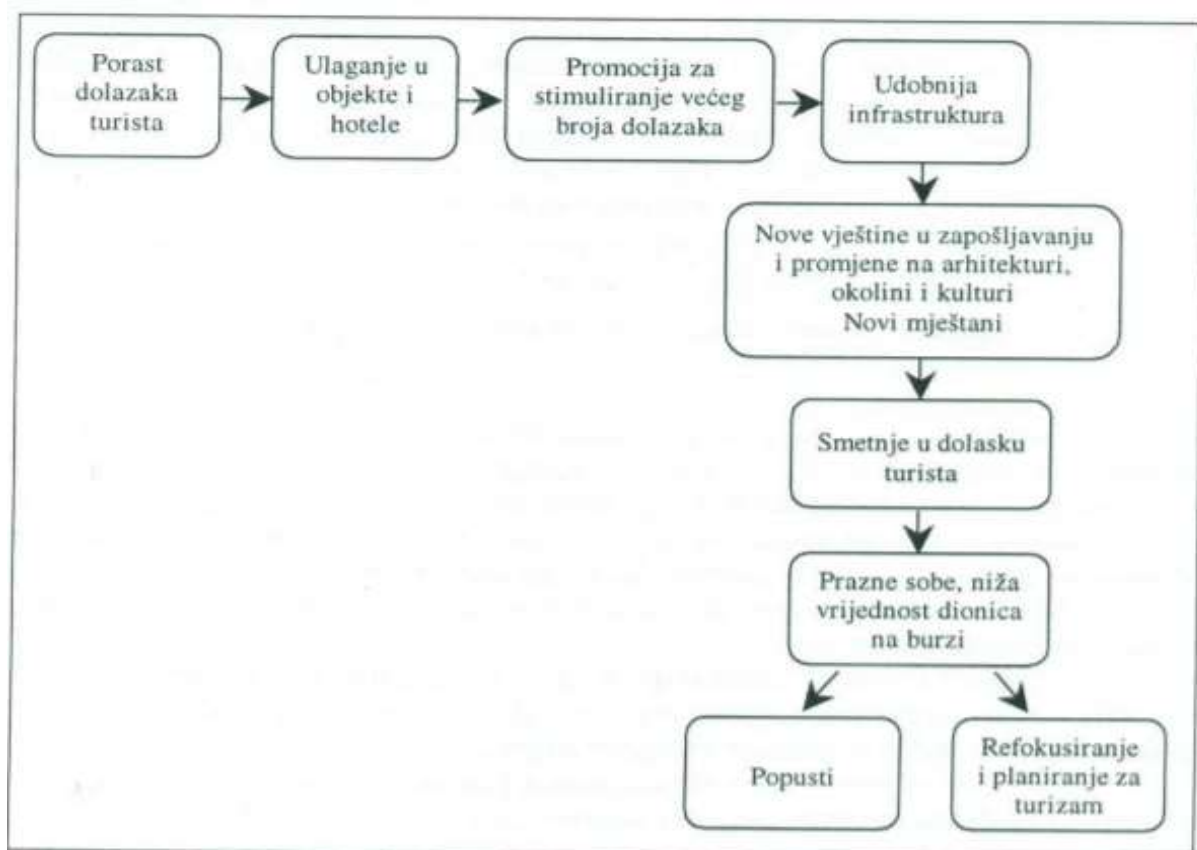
Porast dolazaka turista

Ulaganje u objekte i hotele

Promocija za stimuliranje većeg broja dolazaka

Udobnija infrastruktura

Nove vještine u zapošljavanju i promjene na arhitekturi, okolini i kulturi
Novi mještani

Smetnje u dolasku turista

Prazne sobe, niža vrijednost dionica na burzi

Popusti

Refokusiranje i planiranje za turizam